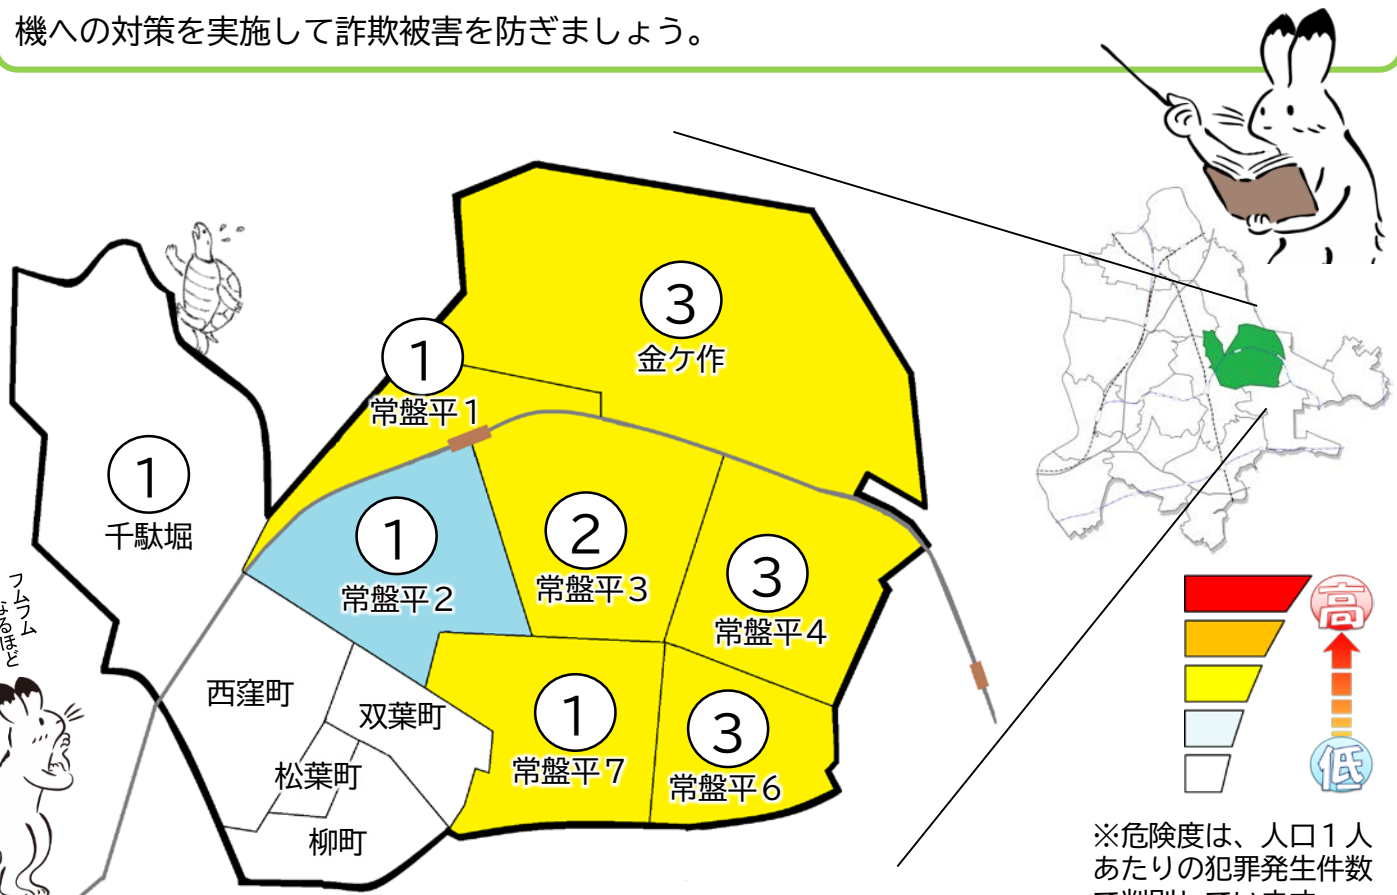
機への対策を実施して詐欺被害を防ぎましょう。

3
金ケ作

1
常盤平1

1
千駄堀

1
常盤平2

2
常盤平3

3
常盤平4

西窪町

双葉町

松葉町

柳町

1
常盤平7

3
常盤平6

フムフム
なるほど

高

低

※危険度は、人口1人あたりの犯罪発生件数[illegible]